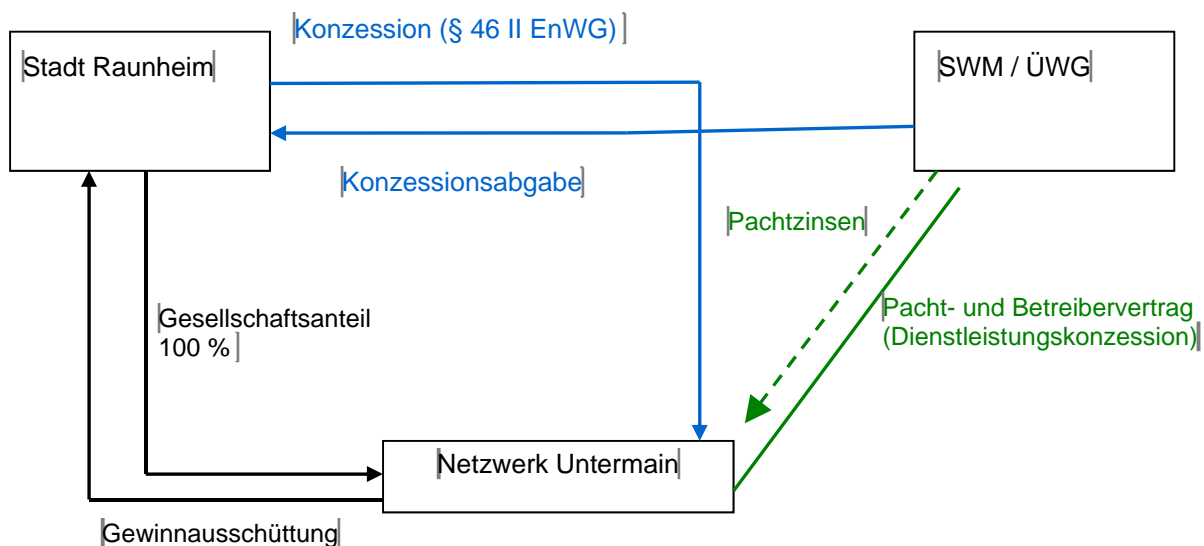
Konzession (§ 46 II EnWG)

Stadt Raunheim

SWM / ÜWG

Konzessionsabgabe

Pachtzinsen

Gesellschaftsanteil 100 %

Pacht- und Betreibervertrag (Dienstleistungskonzession)

Netzwerk Untermain

Gewinnausschüttung